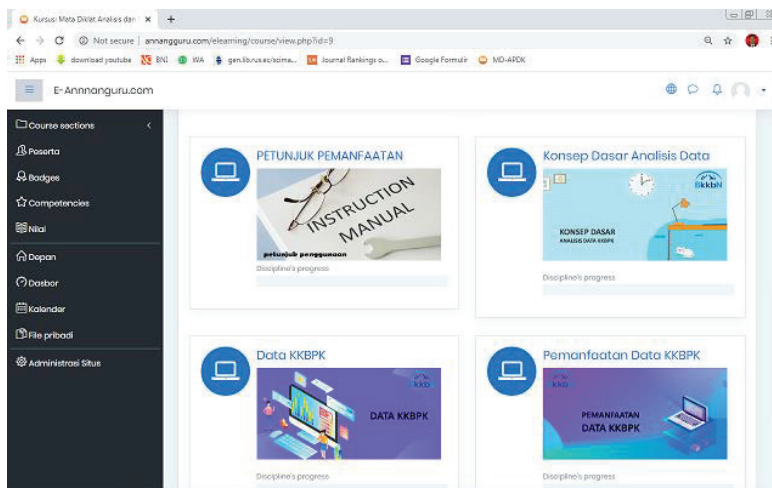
Kursus: Mata Diklat Analisis dan ×

Not secure | annangguru.com/elearning/course/view.php?id=9

Apps download youtube BNI WA gen.lib.rus.ec/scima... Journal Rankings o... Google Formulir MD-APDK

E-Annnanguru.com

Course sections
Peserta
Badges
Competencies
Nilai
Depan
Dasbor
Kalender
File pribadi
Administrasi Situs

PETUNJUK PEMANFAATAN

INSTRUCTION MANUAL

petunjuk penggunaan

Discipline's progress

Konsep Dasar Analisis Data

BkkbN

KONSEP DASAR
ANALISIS DATA KKBPK

Discipline's progress

Data KKBPK

DATA KKBPK

Discipline's progress

Pemanfaatan Data KKBPK

PEMANFAATAN
DATA KKBPK